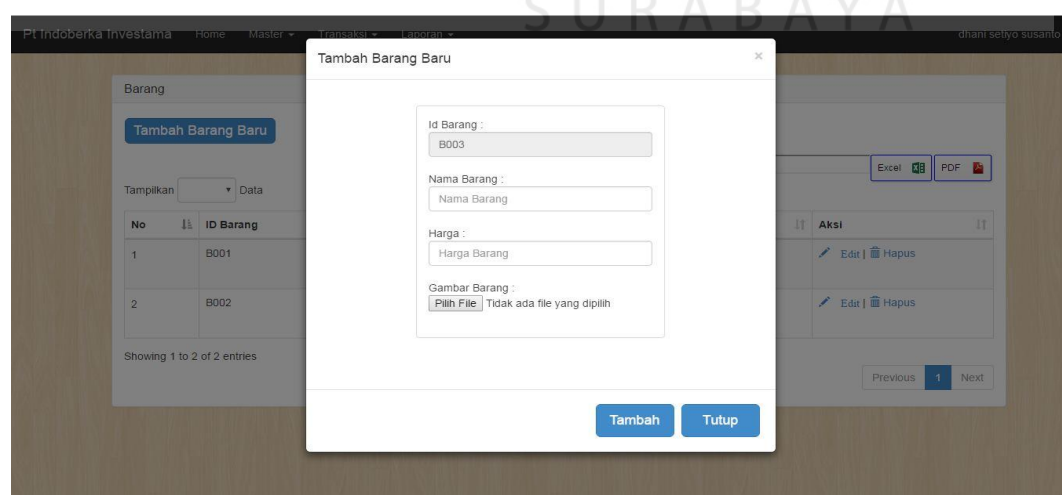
SURABAYA

Pt Indoberka Investama Home Master ▾ Transaksi ▾ Laporan ▾ dhani setiyo susanto

Barang

Tambah Barang Baru

Tampilkan ▾ Data

Excel PDF

| No | ID Barang | Aksi |
|---|---|---|
| 1 | B001 | Edit \| Hapus |
| 2 | B002 | Edit \| Hapus |

Showing 1 to 2 of 2 entries

Previous 1 Next

Tambah Barang Baru ×

Id Barang :
B003

Nama Barang :
Nama Barang

Harga :
Harga Barang

Gambar Barang :
Pilih File Tidak ada file yang dipilih

Tambah Tutup